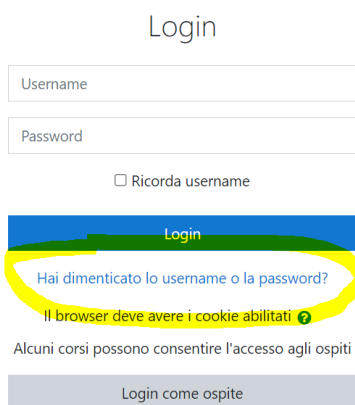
Login

Username

Password

Ricorda username

Login

Hai dimenticato lo username o la password?

Il browser deve avere i cookie abilitati

Alcuni corsi possono consentire l'accesso agli ospiti

Login come ospite